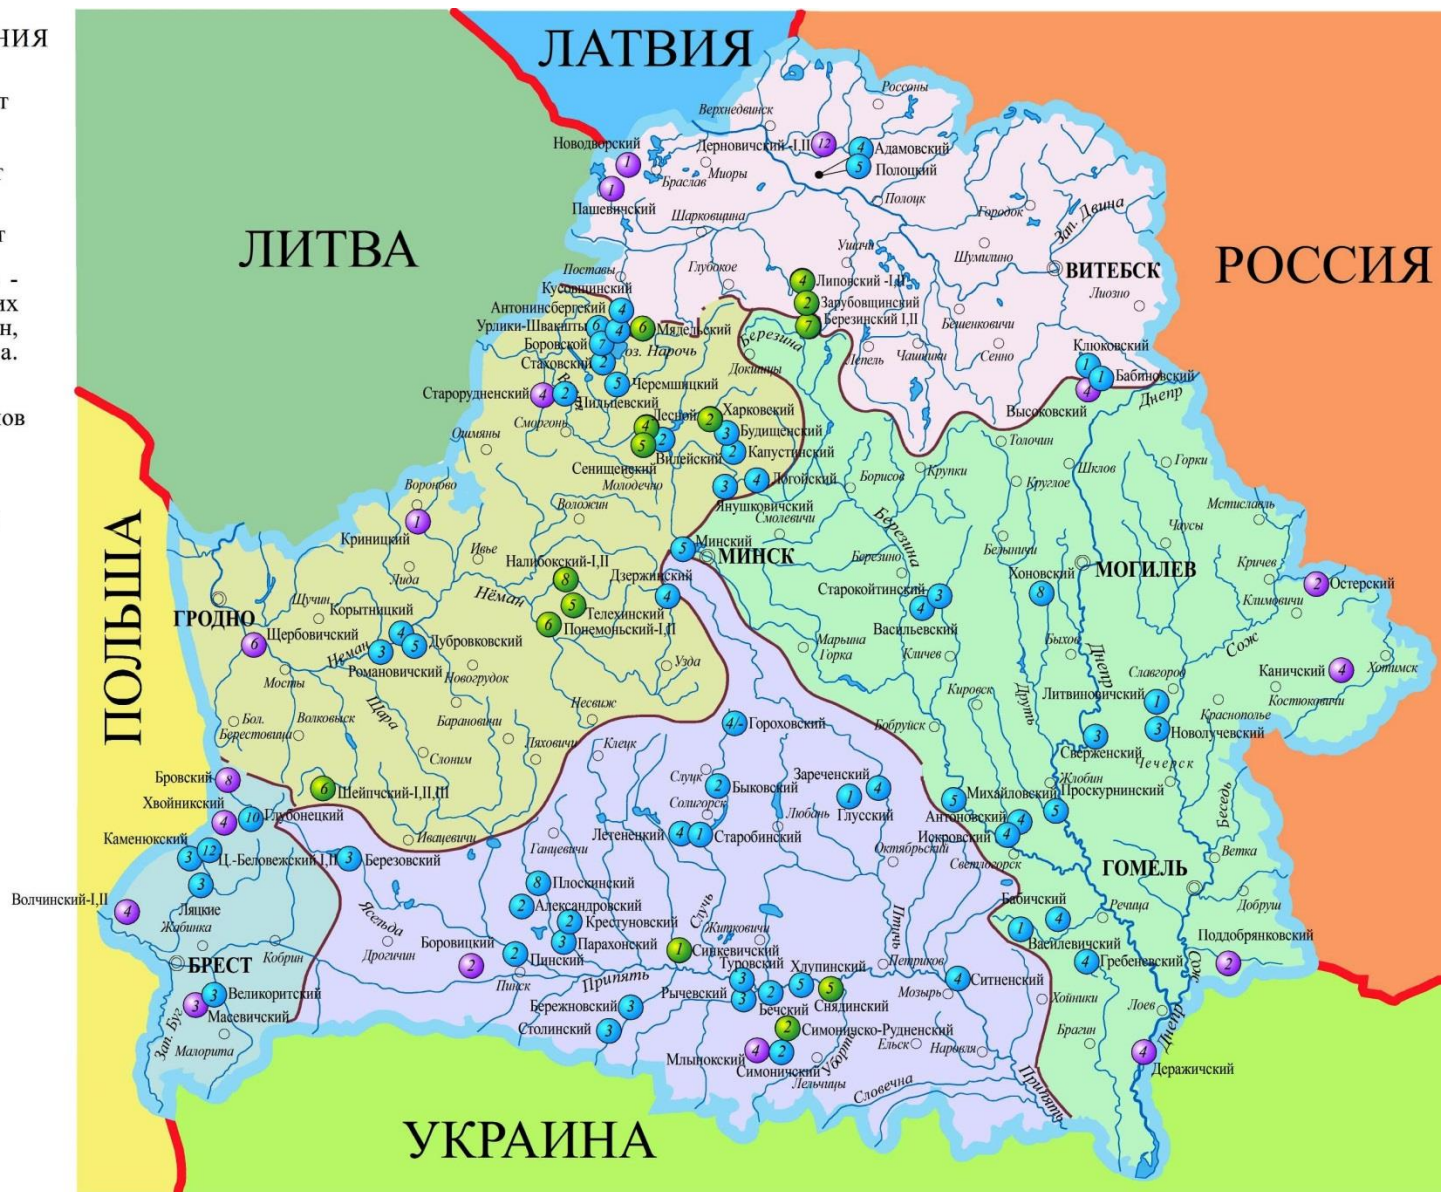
ния
т
т
-
их
н,
а.
ов

ЛАТВИЯ
ЛИТВА
РОССИЯ
ПОЛЬША
УКРАИНА

Новодворский 1
1 Пашевичский
Браслав
Миоры
Верхнедвинск
Дерновичский-I,II 12
4 Адамовский
5 Полоцкий
Россоны
Полоцк
Шарковщина
Городок
Зап. Двина
Ушачи
Шумилино
ВИТЕБСК
Лиозно
Поставы
Глубокое
4 Липовский -I,II
2 Зарубовщинский
7 Березинский I,II
Кусонинский
Антонинсберезский 4
Урлики-Швакайты 6 4 6 Мядельский
Боровской 7
Стаховский 2
оз. Нарочь
Березина
Докшицы
Лепель
Чашники
Бешенковичи
Сенно
Клюковский 1
1 Бабиновский
4
Высоковский
Днепр
5 Черемшицкий
Староруденский 4 2 Пильцевский
Ошмяны
Сморгонь
Лесной 4 2 Харковский
5 2
3 Будищенский
Вилейский 2 Капустинский
Сенищенский
Молодечно
Толочин
Горки
Шклов
Круглое
Крупки
Борисов
3 4 Логойский
Янушковичский
Смолевичи
Воложин
Вороново
1
Криницкий
Ивье
Лида
5 Минский
МИНСК
Налибокский-I,II
8
Дзержинский
Мстиславль
Чаусы
Белыничи
Хоновский 8
МОГИЛЕВ
Кричев
2 Остерский
Климовичи
Березино
Старокойтинский 3
4
Васильевский
Марьина Горка
Кличев
Щучин
Корытницкий
ГРОДНО
6 Щербовичский
Неман
4
5 Дубровковский
3
Романовичский
Новогрудок
Нёман
5 Телехинский
6 Понемоньский-I,II
4
Узда
Быхов
Сож
Славгород
Каничский 4
Хотимск
Костюковичи
Мосты
Щара
Несвиж
Кировск
Друть
Днепр
Литвиновичский 1
Краснополье
Бол. Берестовица
Волковыск
Барановичи
Слоним
Ляховичи
Клецк
4/- Гороховский
Бобруйск
3
Сверженский
3 Новолучевский
Чечерск
Бровский 8
Хвойникский 4
10 Глубонецкий
6 Шейпчский-I,II,III
Ивацевичи
Слуцк
Солигорск
2 Быковский
Зареченский
1 4
Любань Глусский
Жлобин
Проскурнинский
Михайловский 5
5
4
Антоновский
Искровский 4
Беседь
Каменюкский
3 12
3 Ц.-Беловежский I,II
3 Березовский
Ганцевичи
Летенецкий 4 1 Старобинский
Октябрьский
Светлогорск
ГОМЕЛЬ
Ветка
Волчинский-I,II 4
3
Ляцкие
Жабинка
8 Плосковский
2 Александровский
2 Крестуновский
3 Парахонский
Ясельда
Случь
Житковичи
Птичь
Бабичский
4
1 Василевичский
Речица
Добруш
Поддобрянковский
ЯБРЕСТ
Кобрин
Боровицкий
2
Дрогичин
2 Цинский
1 Сивкевичский
Туровский
Хлупинский
Петриков
4 Ситненский
4 Гребеневский 2
3 Великоритский
3 Масевичский
Пинск
Припять
Рычевский
3
3 2 5 5
Бечский Сиядинский
Мозырь
Хойники
Лоев
Сож
Зап. Буг
Малорита
Бережновский 3
Столинский 3
2 Симоницко-Рудненский
Ельск
Наровля
Брагин
Днепр
Млынокский 4 2
Симоницкий
Уборть
Лельчицы
Словечна
Припять
4 Деражичский